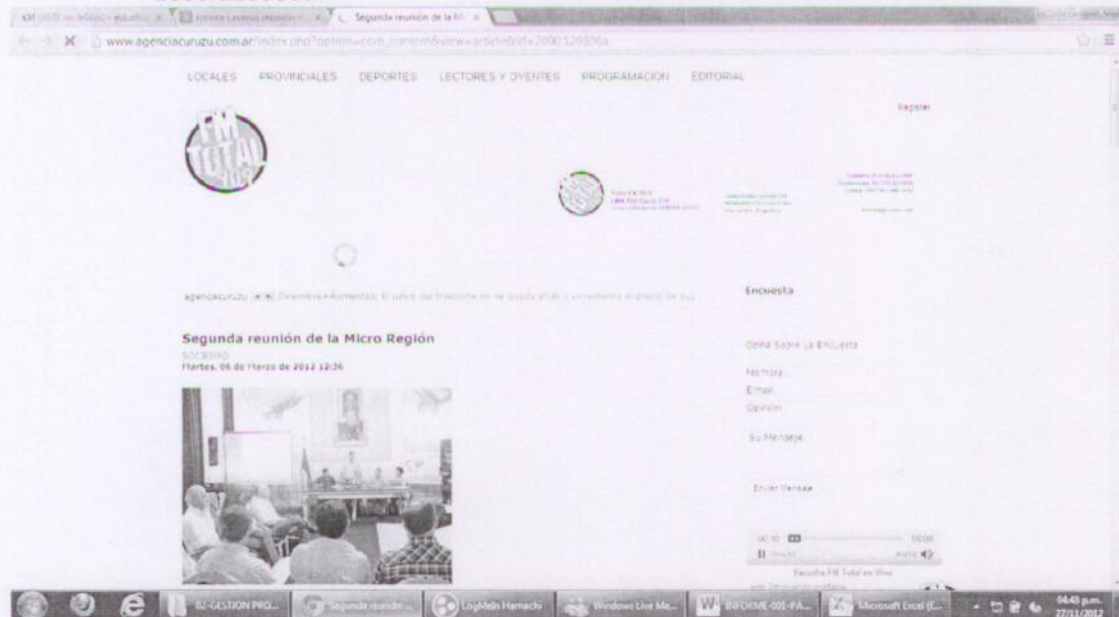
Segunda reunión de la Mi ×

www.agenciacuruzu.com.ar/index.php?option=com_content&view=article&id=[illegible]

LOCALES PROVINCIALES DEPORTES LECTORES Y OYENTES PROGRAMACION EDITORIAL

Register

FM TOTAL

agenciacuruzu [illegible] Diciembre+Aumentos: El subsidio del transporte no se queda atrás y aumenta el precio de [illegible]

Encuesta

Segunda reunión de la Micro Región

SOCIEDAD

Martes, 06 de Marzo de 2012 12:36

Opina Sobre La Encuesta

Nombre

Email

Opinión

Su Mensaje

Enviar Mensaje

00:10

Escucha FM Total en Vivo

02-GESTION PRO... Segunda reunión ... LogMeIn Hamachi Windows Live Me... INFORME-001-PA... Microsoft Excel (E...

04:43 p.m.
27/11/2012